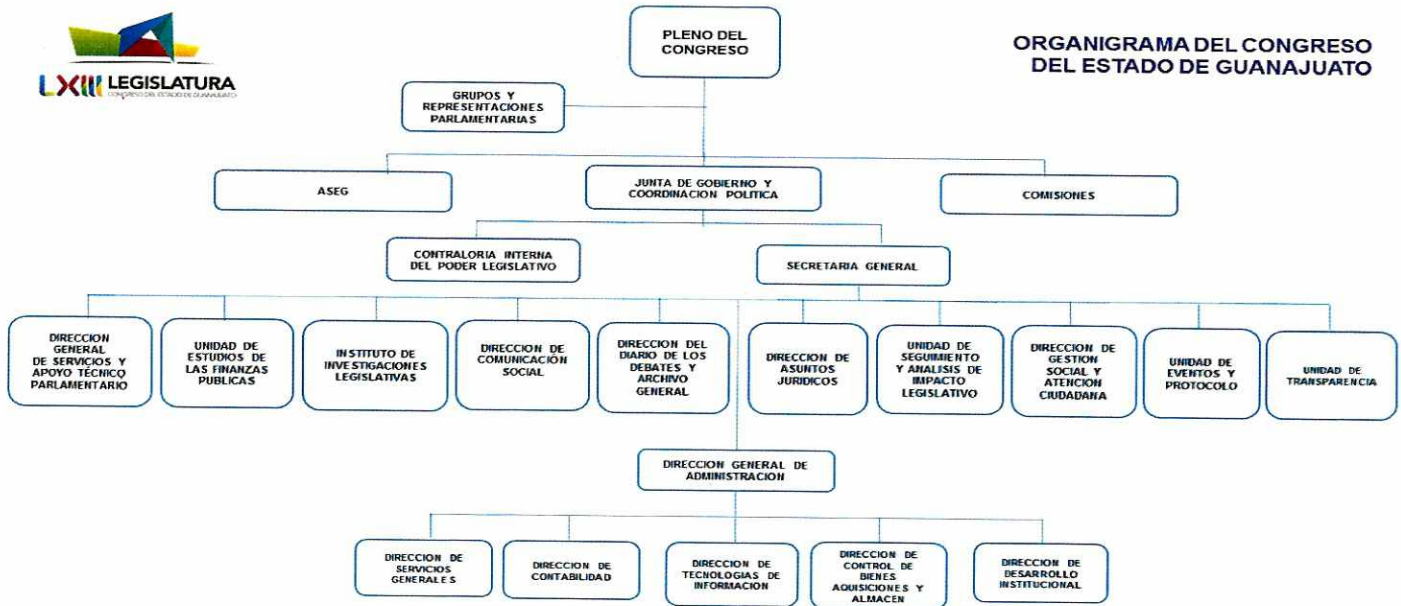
LXIII LEGISLATURA
CONGRESO DEL ESTADO DE GUANAJUATO

ORGANIGRAMA DEL CONGRESO DEL ESTADO DE GUANAJUATO

PLENO DEL CONGRESO

GRUPOS Y REPRESENTACIONES PARLAMENTARIAS

ASEG

JUNTA DE GOBIERNO Y COORDINACION POLITICA

COMISIONES

CONTRALORIA INTERNA DEL PODER LEGISLATIVO

SECRETARIA GENERAL

DIRECCION GENERAL DE SERVICIOS Y APOYO TÉCNICO PARLAMENTARIO

UNIDAD DE ESTUDIOS DE LAS FINANZAS PUBLICAS

INSTITUTO DE INVESTIGACIONES LEGISLATIVAS

DIRECCION DE COMUNICACIÓN SOCIAL

DIRECCION DEL DIARIO DE LOS DEBATES Y ARCHIVO GENERAL

DIRECCION DE ASUNTOS JURIDICOS

UNIDAD DE SEGUIMIENTO Y ANALISIS DE IMPACTO LEGISLATIVO

DIRECCION DE GESTION SOCIAL Y ATENCION CIUDADANA

UNIDAD DE EVENTOS Y PROTOCOLO

UNIDAD DE TRANSPARENCIA

DIRECCION GENERAL DE ADMINISTRACION

DIRECCION DE SERVICIOS GENERALES

DIRECCION DE CONTABILIDAD

DIRECCION DE TECNOLOGIAS DE INFORMACION

DIRECCION DE CONTROL DE BIENES AQUISICIONES Y ALMACEN

DIRECCION DE DESARROLLO INSTITUCIONAL